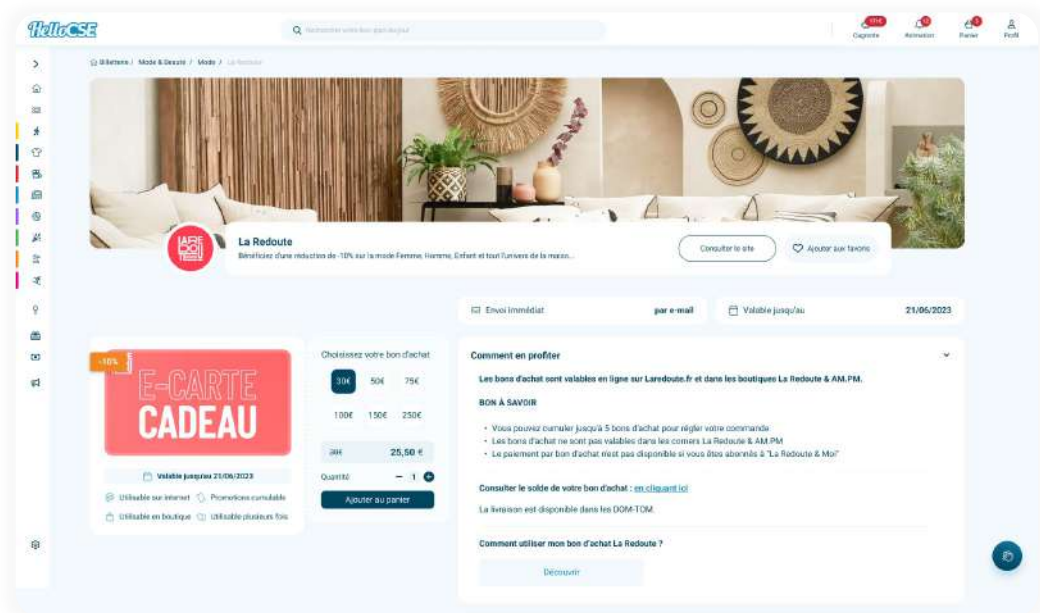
HelloCSE

Rechercher votre bon plan du jour

Cagnotte Animation Panier Profil

Billetterie / Mode & Beauté / Mode / La Redoute

LA REDOUTE

La Redoute

Bénéficiez d'une réduction de -10% sur la mode Femme, Homme, Enfant et tout l'univers de la maison...

Consulter le site

Ajouter aux favoris

Envoi immédiat par e-mail

Valable jusqu'au 21/06/2023

-10%

E-CARTE CADEAU

Valable jusqu'au 21/06/2023

Utilisable sur internet

Promotions cumulable

Utilisable en boutique

Utilisable plusieurs fois

Choisissez votre bon d'achat

30€ 50€ 75€

100€ 150€ 250€

30€ 25,50 €

Quantité − 1 +

Ajouter au panier

Comment en profiter

Les bons d'achat sont valables en ligne sur Laredoute.fr et dans les boutiques La Redoute & AM.PM.

BON À SAVOIR

• Vous pouvez cumuler jusqu'à 5 bons d'achat pour régler votre commande
• Les bons d'achat ne sont pas valables dans les corners La Redoute & AM.PM
• Le paiement par bon d'achat n'est pas disponible si vous êtes abonnés à "La Redoute & Moi"

Consulter le solde de votre bon d'achat : en cliquant ici

La livraison est disponible dans les DOM-TOM.

Comment utiliser mon bon d'achat La Redoute ?

Découvrir